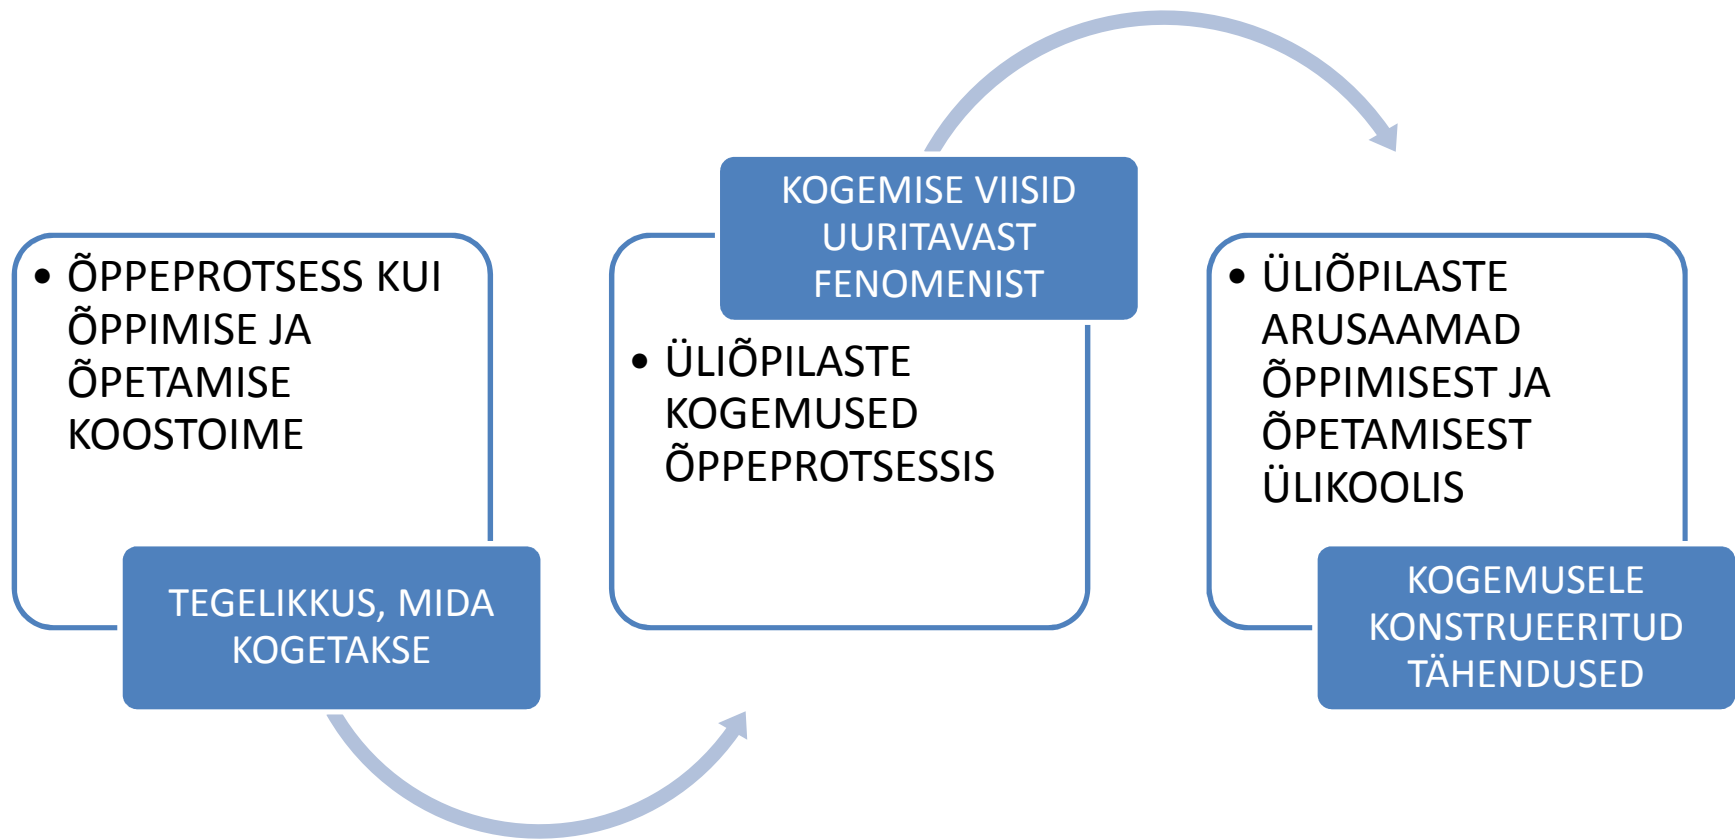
• ÕPPEPROTSESS KUI ÕPPIMISE JA ÕPETAMISE KOOSTOIME

TEGELIKKUS, MIDA KOGETAKSE

KOGEMISE VIISID UURITAVAST FENOMENIST

• ÜLIÕPILASTE KOGEMUSED ÕPPEPROTSESSIS

• ÜLIÕPILASTE ARUSAAMAD ÕPPIMISEST JA ÕPETAMISEST ÜLIKOOLIS

KOGEMUSELE KONSTRUEERITUD TÄHENDUSED